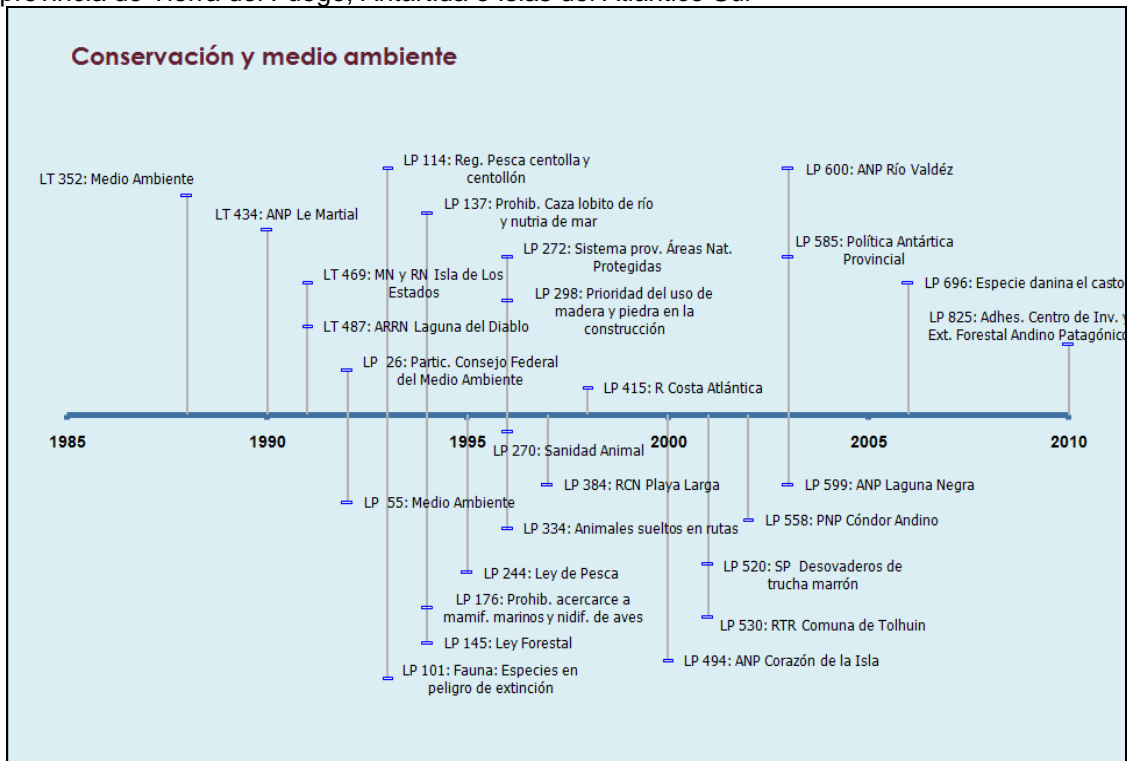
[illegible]

Conservación y medio ambiente

LT 352: Medio Ambiente

LT 434: ANP Le Martial

LP 114: Reg. Pesca centolla y centollón

LP 137: Prohib. Caza lobito de río y nutria de mar

LT 469: MN y RN Isla de Los Estados

LT 487: ARRN Laguna del Diablo

LP 26: Partic. Consejo Federal del Medio Ambiente

LP 272: Sistema prov. Áreas Nat. Protegidas

LP 298: Prioridad del uso de madera y piedra en la construcción

LP 415: R Costa Atlántica

LP 600: ANP Río Valdéz

LP 585: Política Antártica Provincial

LP 696: Especie danina el casto

LP 825: Adhes. Centro de Inv. y Ext. Forestal Andino Patagónico

1985

1990

1995

2000

2005

2010

LP 270: Sanidad Animal

LP 384: RCN Playa Larga

LP 599: ANP Laguna Negra

LP 55: Medio Ambiente

LP 334: Animales sueltos en rutas

LP 558: PNP Cóndor Andino

LP 244: Ley de Pesca

LP 520: SP Desovaderos de trucha marrón

LP 176: Prohib. acercarce a mamif. marinos y nidif. de aves

LP 530: RTR Comuna de Tolhuin

LP 145: Ley Forestal

LP 494: ANP Corazón de la Isla

LP 101: Fauna: Especies en peligro de extinción